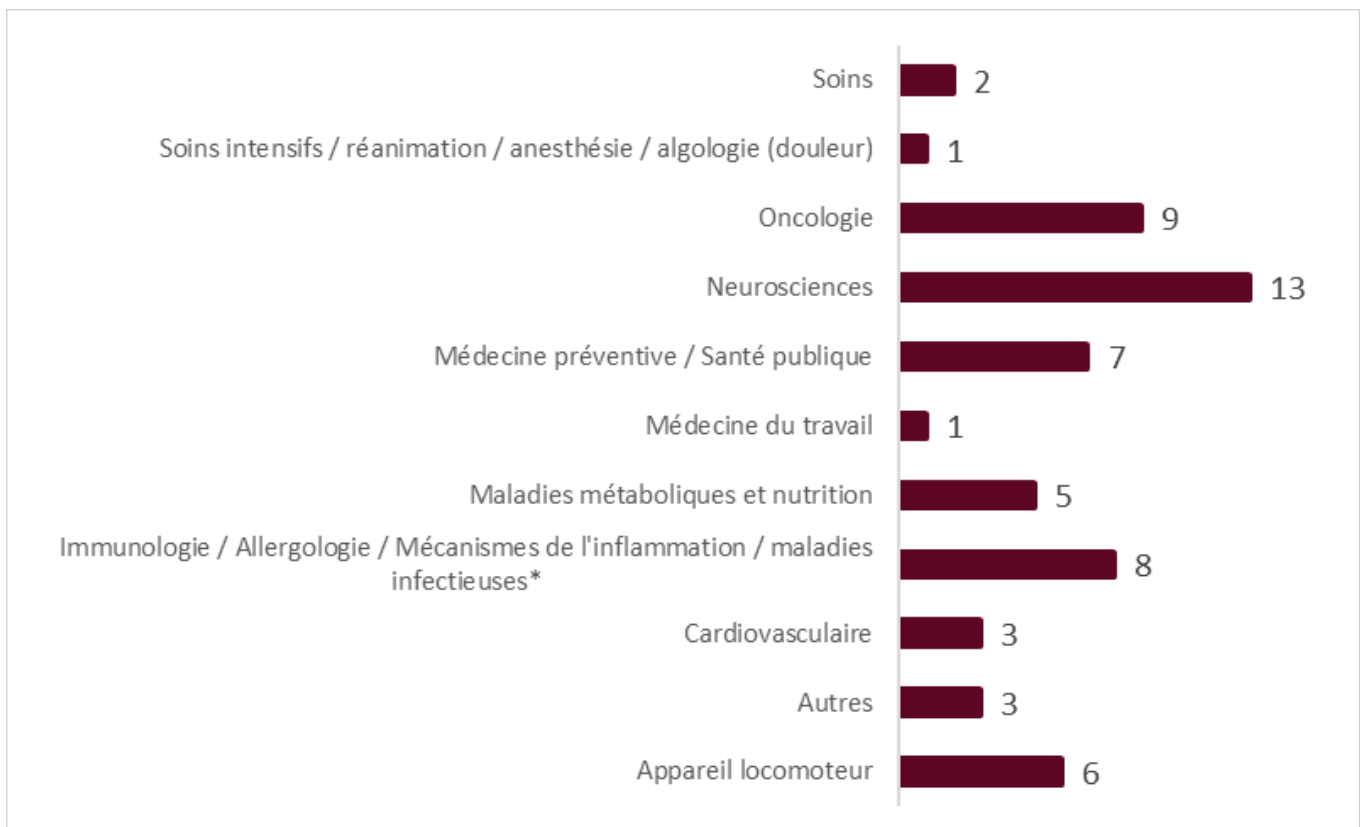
| Catégorie | Valeur |
|---|---|
| Soins | 2 |
| Soins intensifs / réanimation / anesthésie / algologie (douleur) | 1 |
| Oncologie | 9 |
| Neurosciences | 13 |
| Médecine préventive / Santé publique | 7 |
| Médecine du travail | 1 |
| Maladies métaboliques et nutrition | 5 |
| Immunologie / Allergologie / Mécanismes de l'inflammation / maladies infectieuses* | 8 |
| Cardiovasculaire | 3 |
| Autres | 3 |
| Appareil locomoteur | 6 |